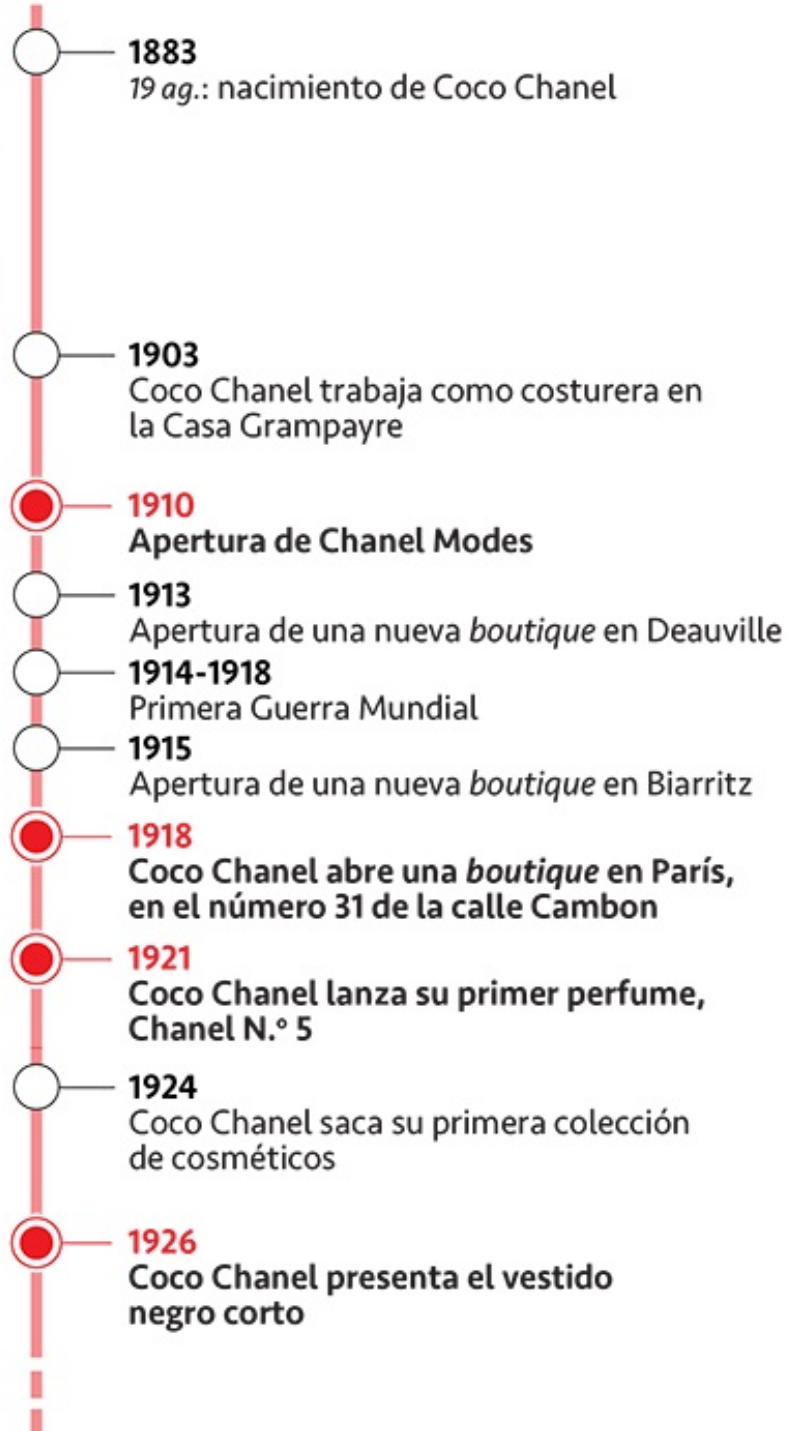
1883
19 ag.: nacimiento de Coco Chanel

1903
Coco Chanel trabaja como costurera en la Casa Grampayre

1910
Apertura de Chanel Modes

1913
Apertura de una nueva boutique en Deauville

1914-1918
Primera Guerra Mundial

1915
Apertura de una nueva boutique en Biarritz

1918
Coco Chanel abre una boutique en París, en el número 31 de la calle Cambon

1921
Coco Chanel lanza su primer perfume, Chanel N.º 5

1924
Coco Chanel saca su primera colección de cosméticos

1926
Coco Chanel presenta el vestido negro corto